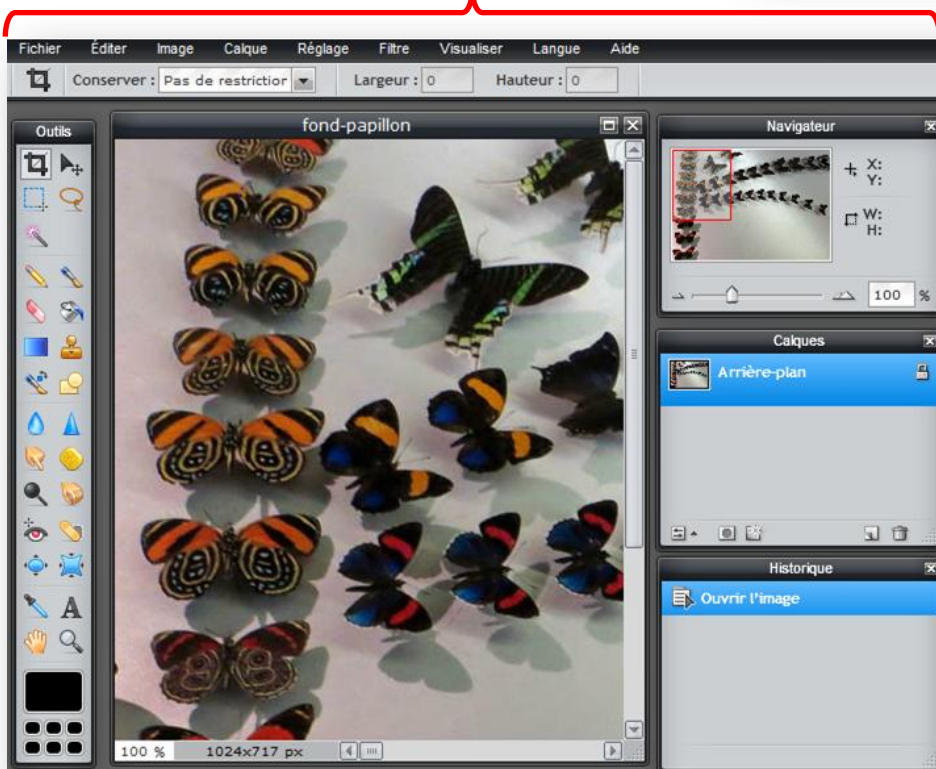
Fichier Éditer Image Calque Réglage Filtre Visualiser Langue Aide

Conserver : Pas de restrictior Largeur : 0 Hauteur : 0

Outils

fond-papillon

Navigateur

X:
Y:

W:
H:

100 %

Calques

Arrière-plan

Historique

Ouvrir l'image

100 % 1024x717 px